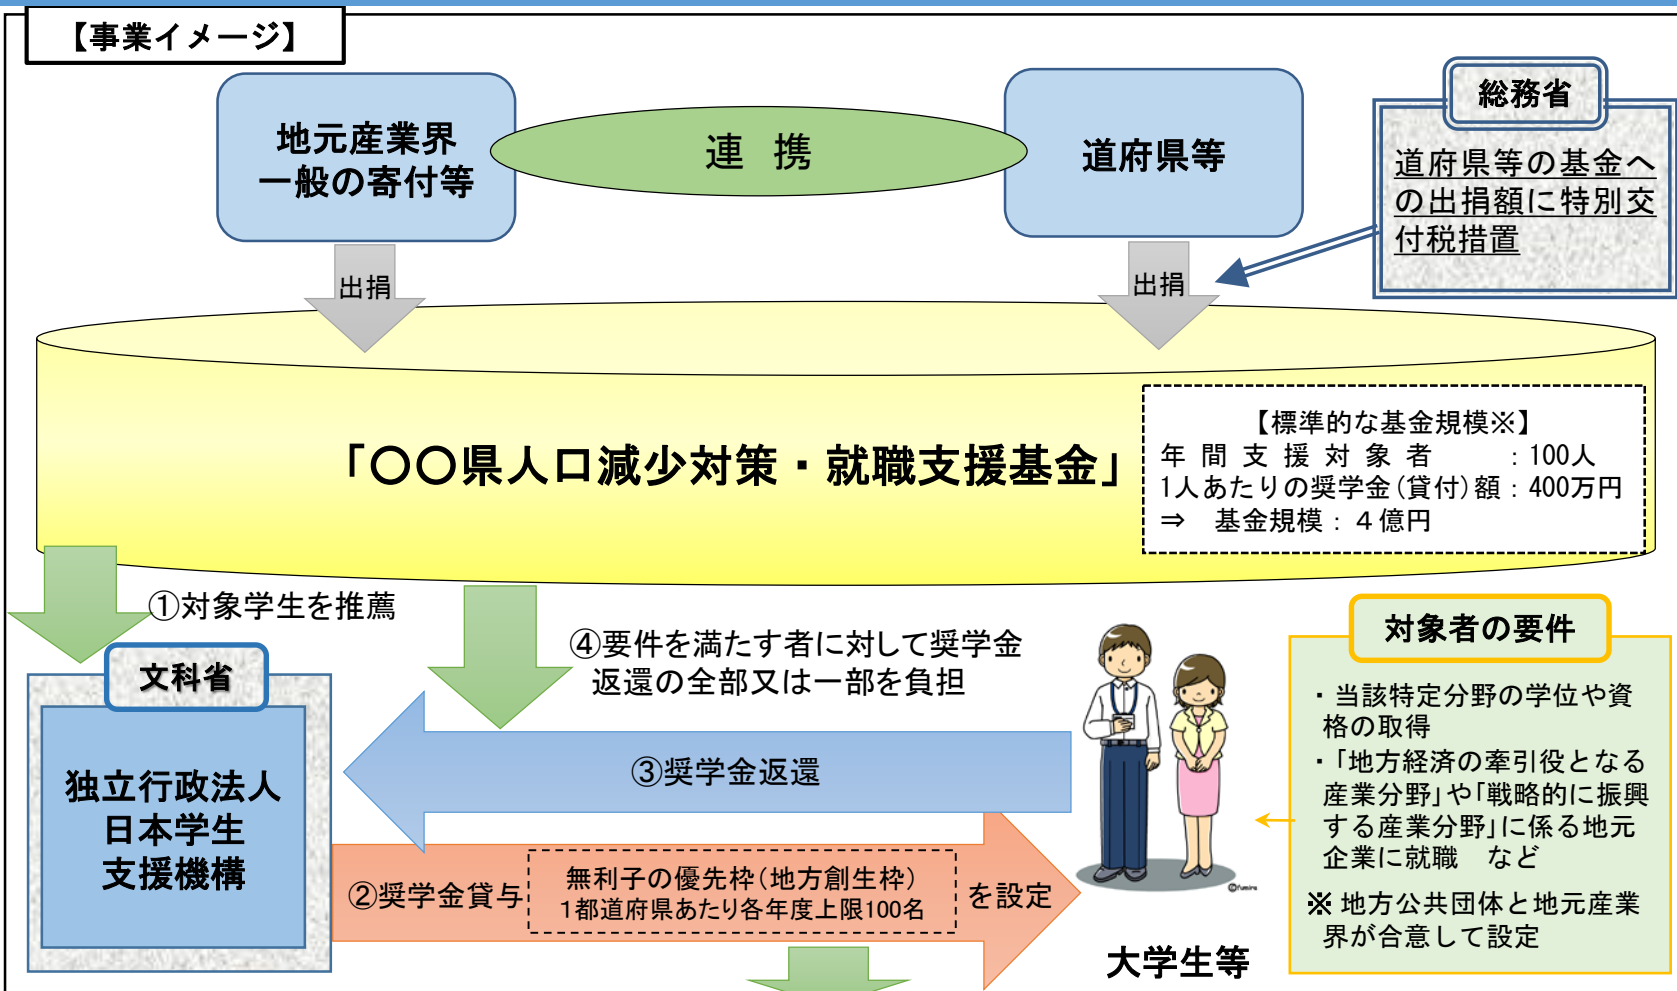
【事業イメージ】

地元産業界
一般の寄付等

連　携

道府県等

総務省

道府県等の基金への出捐額に特別交付税措置

出捐

出捐

「〇〇県人口減少対策・就職支援基金」

【標準的な基金規模※】
年間支援対象者　：100人
1人あたりの奨学金(貸付)額：400万円
⇒　基金規模：４億円

①対象学生を推薦

文科省

独立行政法人
日本学生
支援機構

④要件を満たす者に対して奨学金返還の全部又は一部を負担

③奨学金返還

②奨学金貸与

無利子の優先枠(地方創生枠)
1都道府県あたり各年度上限100名

を設定

大学生等

対象者の要件

・当該特定分野の学位や資格の取得
・「地方経済の牽引役となる産業分野」や「戦略的に振興する産業分野」に係る地元企業に就職　など
※ 地方公共団体と地元産業界が合意して設定